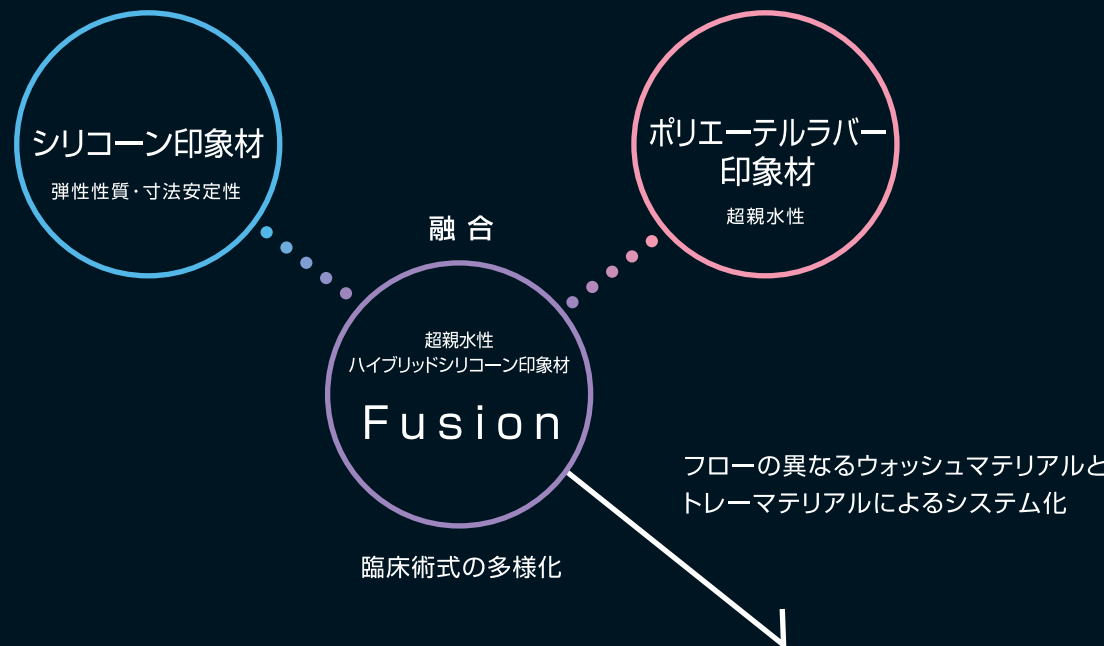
シリコーン印象材
弾性性質・寸法安定性

ポリエーテルラバー印象材
超親水性

融合

超親水性
ハイブリッドシリコーン印象材
Fusion

フローの異なるウォッシュマテリアルと
トレーマテリアルによるシステム化

臨床術式の多様化